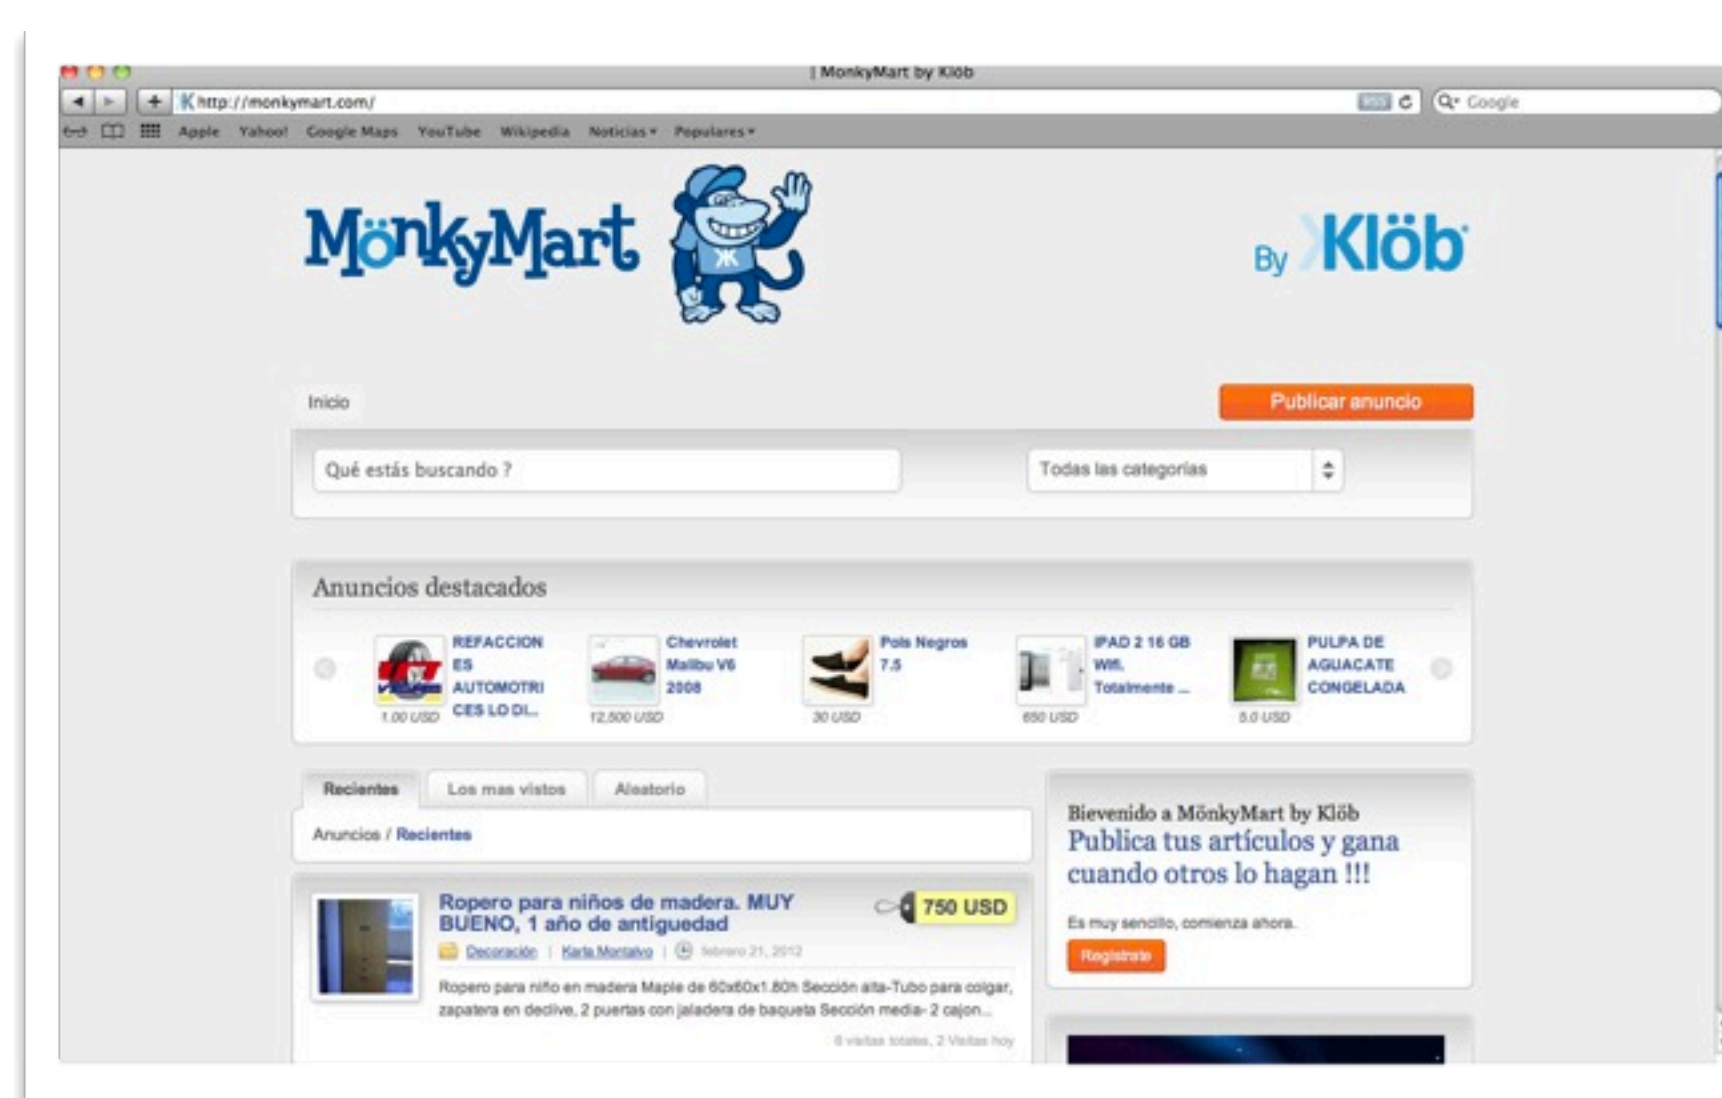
| MonkyMart by Klöb

http://monkymart.com/

Google

Apple Yahoo! Google Maps YouTube Wikipedia Noticias Populares

MönkyMart

By Klöb

Inicio

Publicar anuncio

Qué estás buscando ?

Todas las categorias

Anuncios destacados

REFACCIONES AUTOMOTRICES LO DI...
1.00 USD

Chevrolet Malibu V6 2008
12,500 USD

Pols Negros 7.5
30 USD

IPAD 2 16 GB Wifi. Totalmente ...
650 USD

PULPA DE AGUACATE CONGELADA
5.0 USD

Recientes | Los mas vistos | Aleatorio

Anuncios / Recientes

Ropero para niños de madera. MUY BUENO, 1 año de antiguedad

750 USD

Decoración | Karla Montalvo | febrero 21, 2012

Ropero para niño en madera Maple de 60x60x1.80h Sección alta-Tubo para colgar, zapatera en declive, 2 puertas con jaladera de baqueta Sección media- 2 cajon...

6 vistas totales, 2 Vistas hoy

Bievenido a MönkyMart by Klöb
Publica tus artículos y gana cuando otros lo hagan !!!

Es muy sencillo, comienza ahora.

Registrate